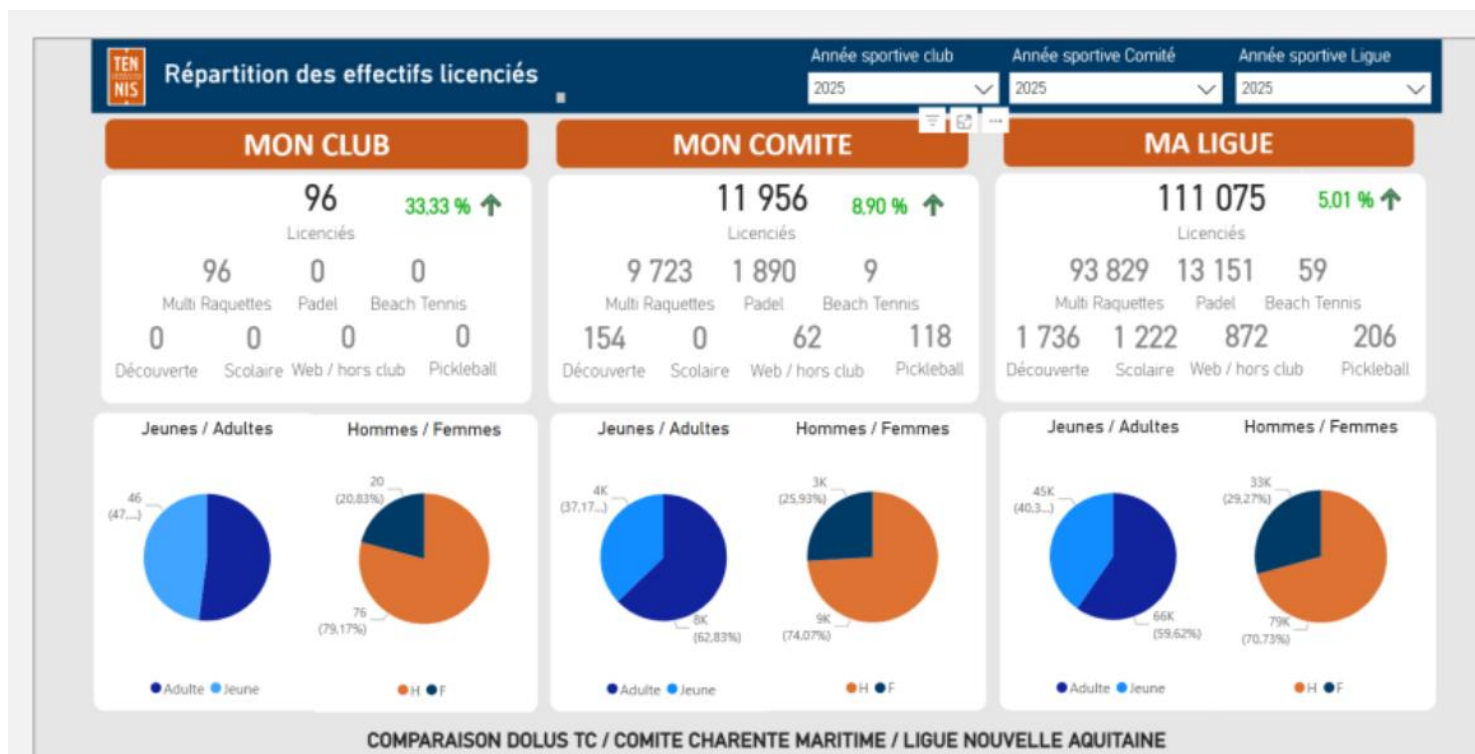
TEN NIS

Répartition des effectifs licenciés

Année sportive club
2025

Année sportive Comité
2025

Année sportive Ligue
2025

MON CLUB

96 33,33 %
Licenciés

| 96 | 0 | 0 | |
|---|---|---|---|
| Multi Raquettes | Padel | Beach Tennis | |
| 0 | 0 | 0 | 0 |
| Découverte | Scolaire | Web / hors club | Pickleball |

MON COMITE

11 956 8,90 %
Licenciés

| 9 723 | 1 890 | 9 | |
|---|---|---|---|
| Multi Raquettes | Padel | Beach Tennis | |
| 154 | 0 | 62 | 118 |
| Découverte | Scolaire | Web / hors club | Pickleball |

MA LIGUE

111 075 5,01 %
Licenciés

| 93 829 | 13 151 | 59 | |
|---|---|---|---|
| Multi Raquettes | Padel | Beach Tennis | |
| 1 736 | 1 222 | 872 | 206 |
| Découverte | Scolaire | Web / hors club | Pickleball |

Jeunes / Adultes
46 (47,...)
Adulte Jeune

Hommes / Femmes
20 (20,83%)
76 (79,17%)
H F

Jeunes / Adultes
4K (37,17...)
8K (62,83%)
Adulte Jeune

Hommes / Femmes
3K (25,93%)
9K (74,07%)
H F

Jeunes / Adultes
45K (40,3...)
66K (59,62%)
Adulte Jeune

Hommes / Femmes
33K (29,27%)
79K (70,73%)
H F

COMPARAISON DOLUS TC / COMITE CHARENTE MARITIME / LIGUE NOUVELLE AQUITAINE